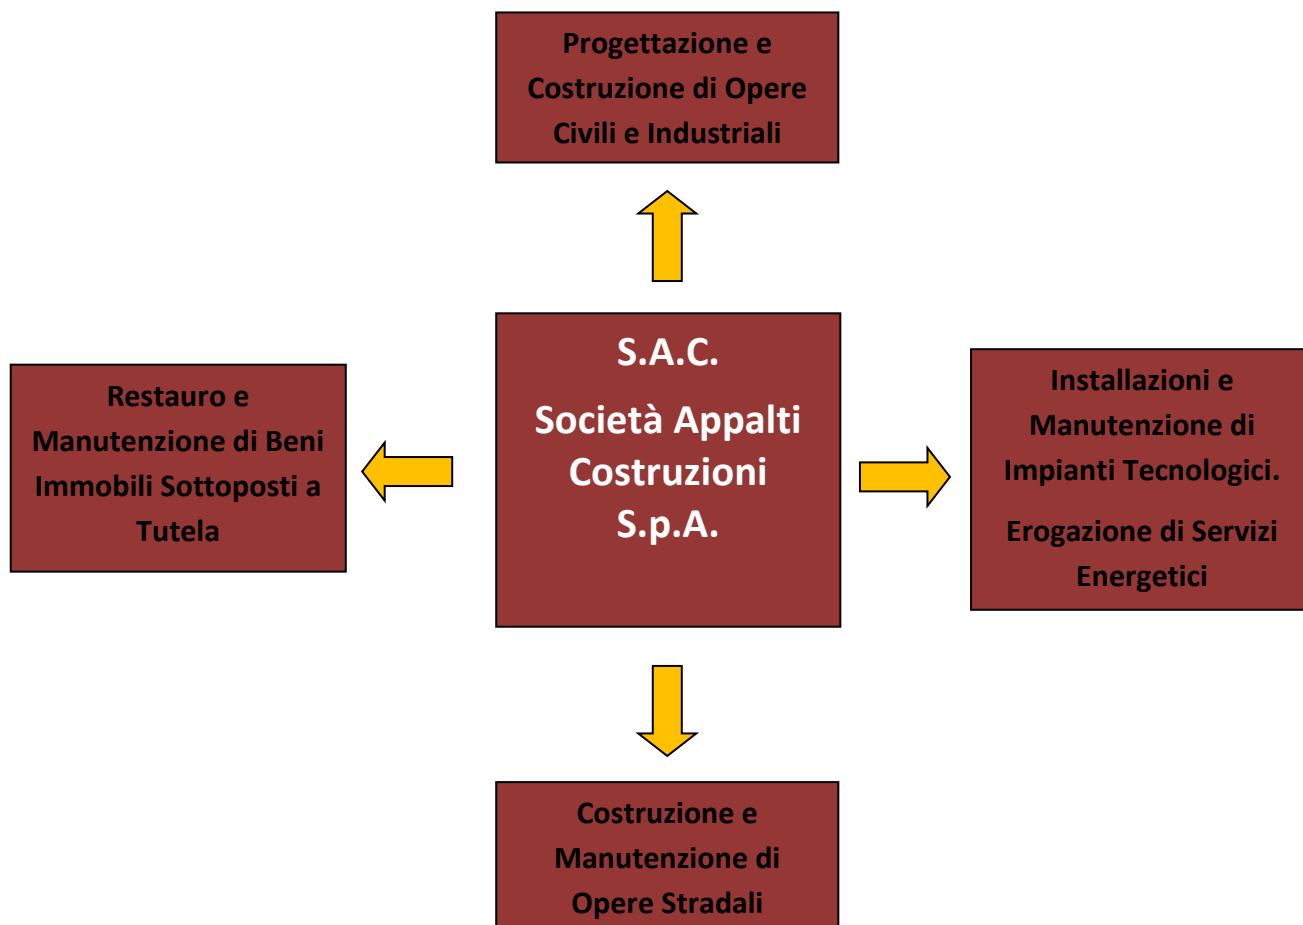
Progettazione e Costruzione di Opere Civili e Industriali

Restauro e Manutenzione di Beni Immobili Sottoposti a Tutela

S.A.C.

Società Appalti Costruzioni S.p.A.

Installazioni e Manutenzione di Impianti Tecnologici.

Erogazione di Servizi Energetici

Costruzione e Manutenzione di Opere Stradali